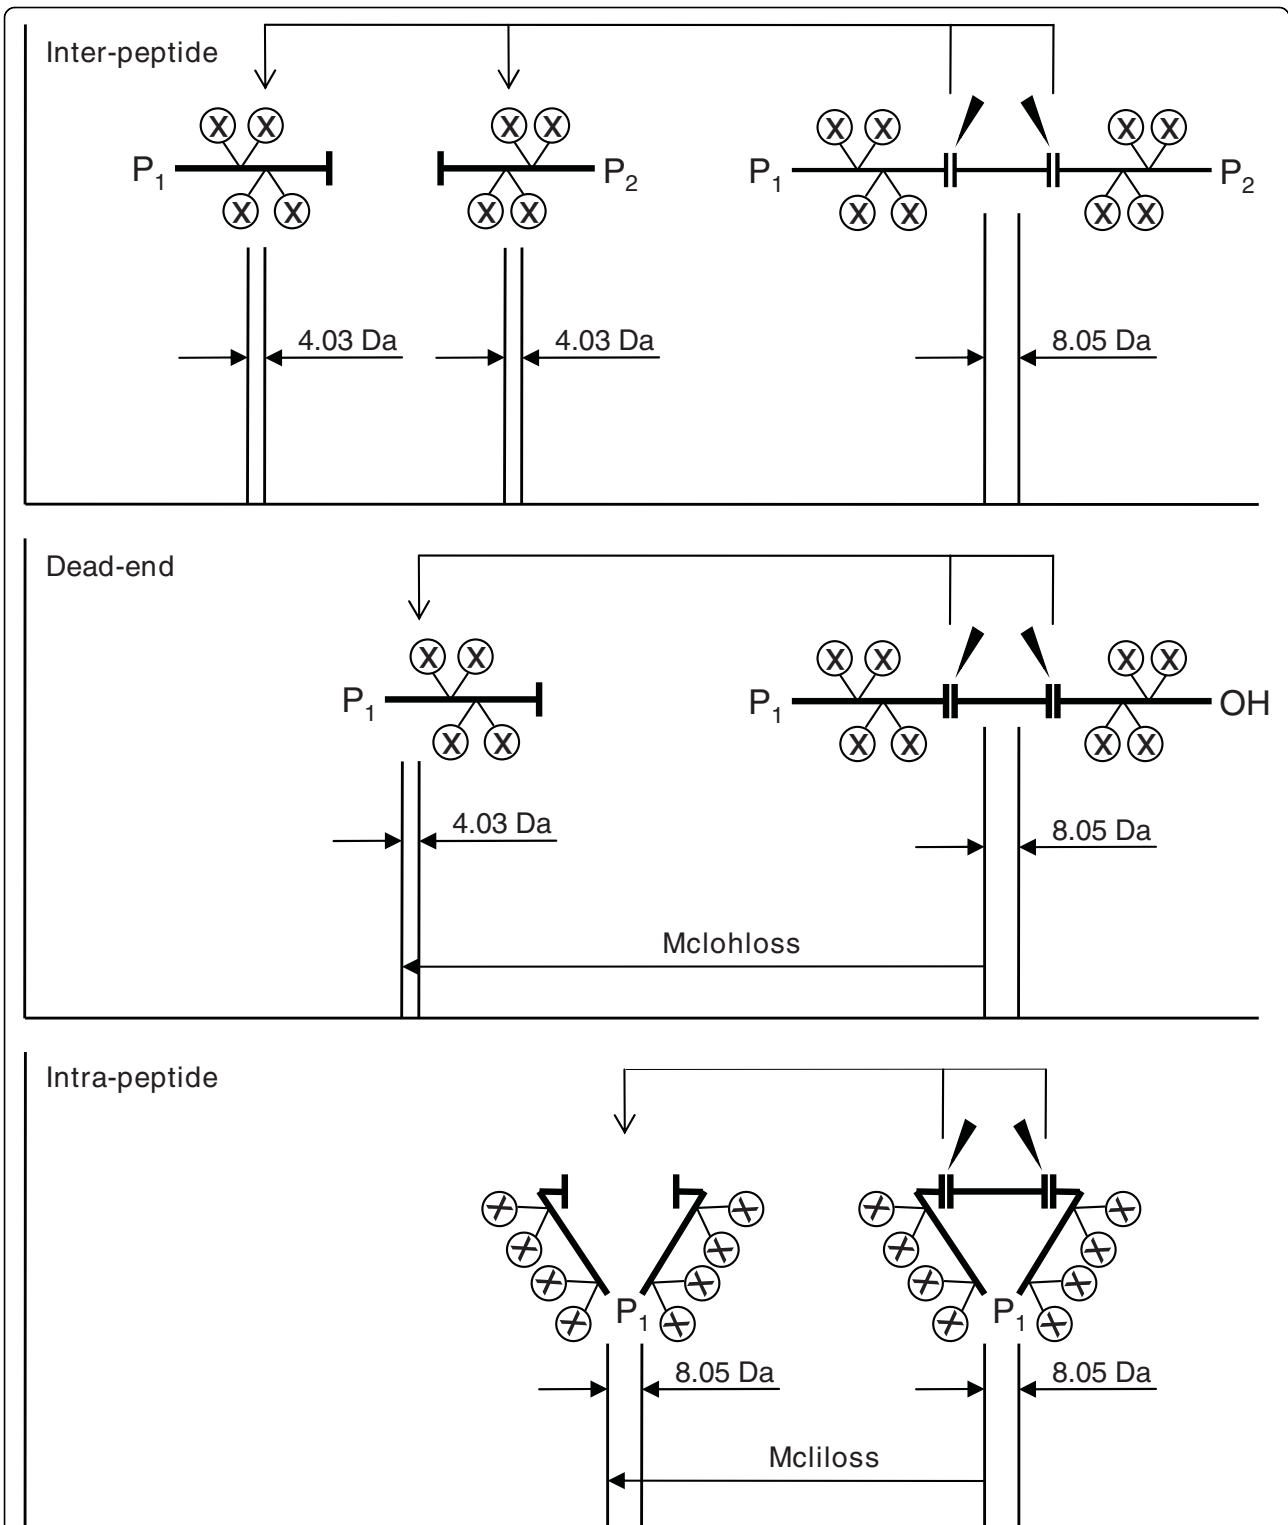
Inter-peptide

X X
$P_1$
X X

X X
$P_2$
X X

X X X X
$P_1$ $P_2$
X X X X

4.03 Da

4.03 Da

8.05 Da

Dead-end

X X
$P_1$
X X

X X X X
$P_1$ OH
X X X X

4.03 Da

8.05 Da

Mclohloss

Intra-peptide

X X X X X X X X
$P_1$

X X X X X X X X
$P_1$

8.05 Da

8.05 Da

Mcliloss